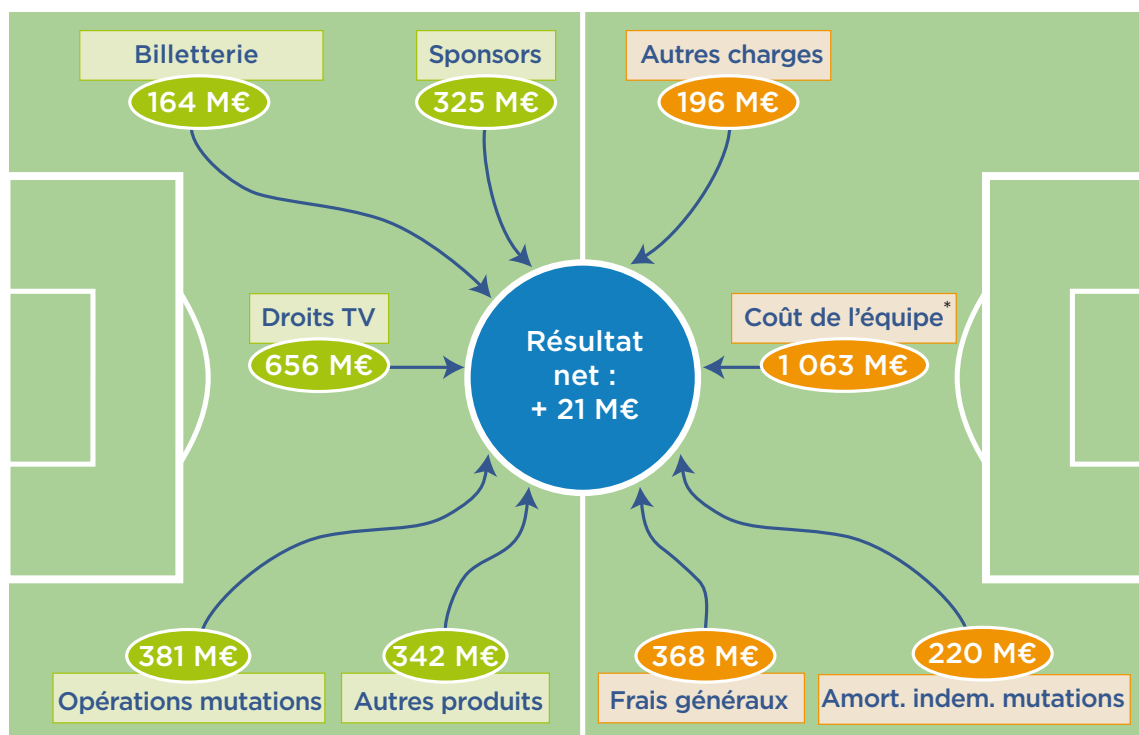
Billetterie
164 M€

Sponsors
325 M€

Autres charges
196 M€

Droits TV
656 M€

Résultat net : + 21 M€

Coût de l'équipe*
1 063 M€

381 M€
Opérations mutations

342 M€
Autres produits

368 M€
Frais généraux

220 M€
Amort. indem. mutations